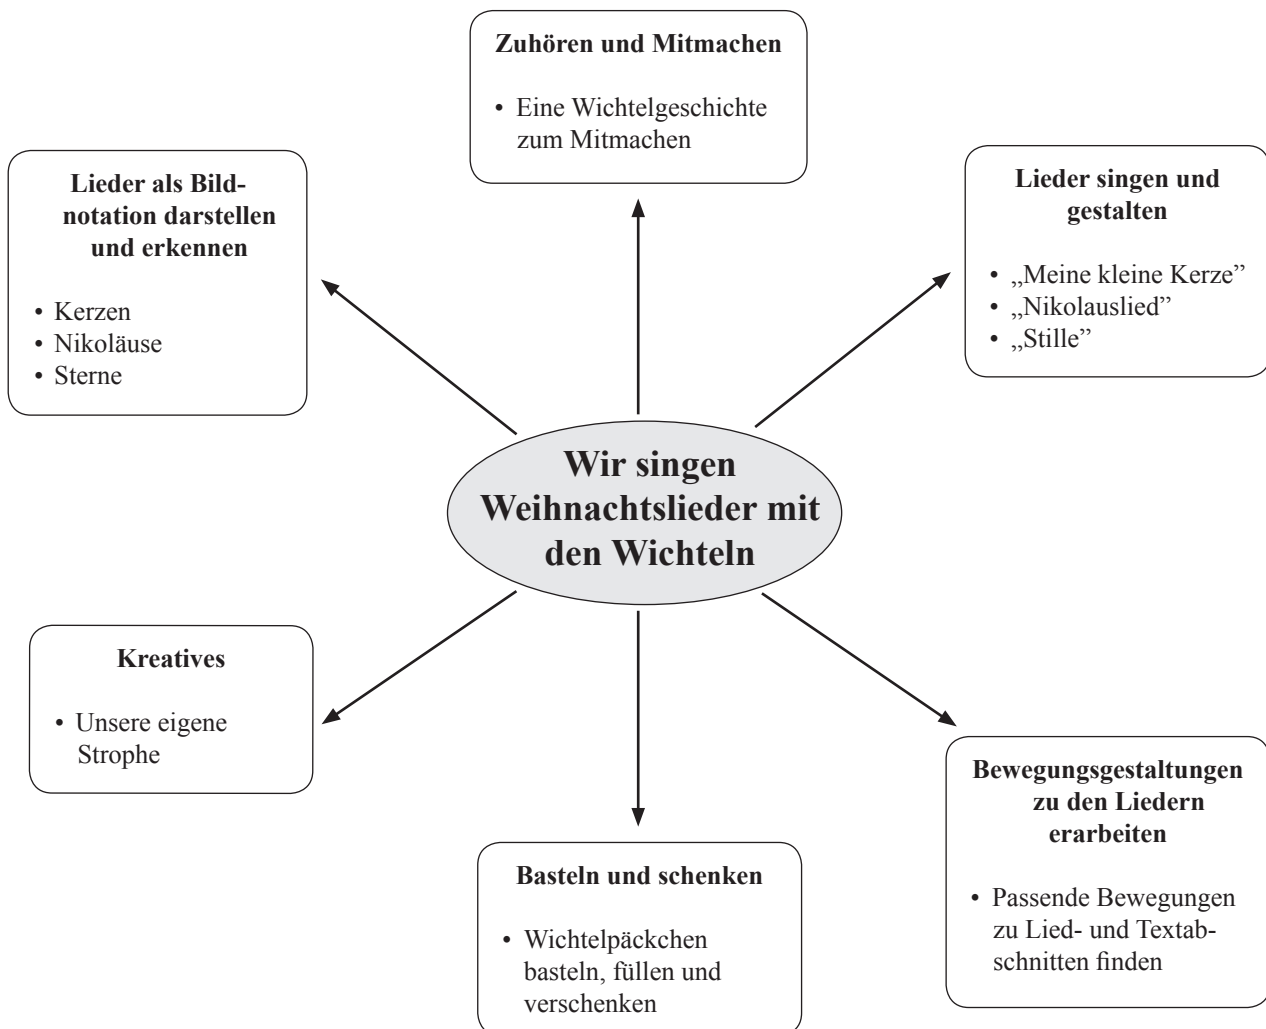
Zuhören und Mitmachen

• Eine Wichtelgeschichte zum Mitmachen

Lieder als Bildnotation darstellen und erkennen

• Kerzen
• Nikoläuse
• Sterne

Lieder singen und gestalten

• „Meine kleine Kerze"
• „Nikolauslied"
• „Stille"

Wir singen Weihnachtslieder mit den Wichteln

Kreatives

• Unsere eigene Strophe

Basteln und schenken

• Wichtelpäckchen basteln, füllen und verschenken

Bewegungsgestaltungen zu den Liedern erarbeiten

• Passende Bewegungen zu Lied- und Textabschnitten finden